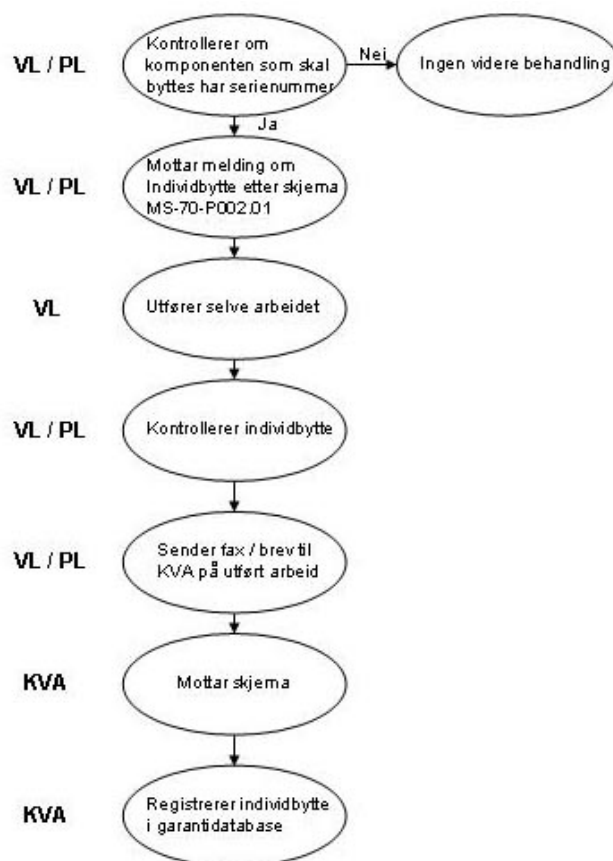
VL / PL

Kontrollerer om komponenten som skal byttes har serienummer

Nei

Ingen videre behandling

Ja

VL / PL

Mottar melding om Individbytte etter skjema MS-70-P002.01

VL

Utfører selve arbeidet

VL / PL

Kontrollerer individbytte

VL / PL

Sender fax / brev til KVA på utført arbeid

KVA

Mottar skjema

KVA

Registrerer individbytte i garantidatabase